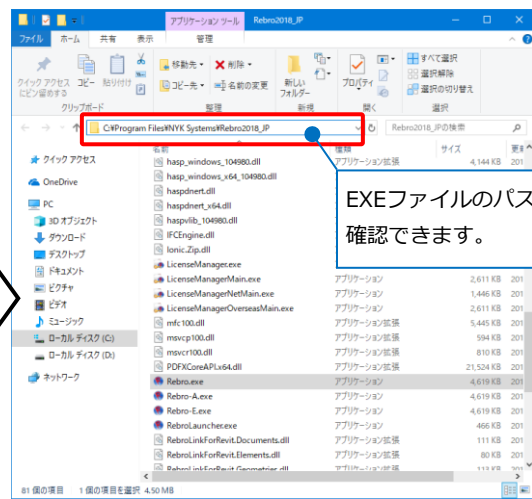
アプリケーション ツール　Rebro2018_JP

ファイル　ホーム　共有　表示　管理

クイック アクセスにピン留めする　コピー　貼り付け　移動先　削除　コピー先　名前の変更　新しいフォルダー　プロパティ　すべて選択　選択解除　選択の切り替え

クリップボード　整理　新規　開く　選択

C:¥Program Files¥NYK Systems¥Rebro2018_JP　Rebro2018_JPの検索

クイック アクセス
OneDrive
PC
3D オブジェクト
ダウンロード
デスクトップ
ドキュメント
ピクチャ
ビデオ
ミュージック
ローカル ディスク (C:)
ローカル ディスク (D:)
ネットワーク

| 名前 | 種類 | サイズ | 更新 |
|---|---|---|---|
| hasp_windows_104980.dll | アプリケーション拡張 | 4,144 KB | 201 |
| hasp_windows_x64_104980.dll | | | |
| haspdnert.dll | | | |
| haspdnert_x64.dll | | | |
| haspvlib_104980.dll | | | |
| IFCEngine.dll | | | |
| Ionic.Zip.dll | | | |
| LicenseManager.exe | | | |
| LicenseManagerMain.exe | アプリケーション | 2,611 KB | 201 |
| LicenseManagerNetMain.exe | アプリケーション | 1,446 KB | 201 |
| LicenseManagerOverseasMain.exe | アプリケーション | 2,611 KB | 201 |
| mfc100.dll | アプリケーション拡張 | 5,445 KB | 201 |
| msvcp100.dll | アプリケーション拡張 | 594 KB | 201 |
| msvcr100.dll | アプリケーション拡張 | 810 KB | 201 |
| PDFXCoreAPI.x64.dll | アプリケーション拡張 | 21,524 KB | 201 |
| Rebro.exe | アプリケーション | 4,619 KB | 201 |
| Rebro-A.exe | アプリケーション | 4,619 KB | 201 |
| Rebro-E.exe | アプリケーション | 4,619 KB | 201 |
| RebroLauncher.exe | アプリケーション | 466 KB | 201 |
| RebroLinkForRevit.Documents.dll | アプリケーション拡張 | 111 KB | 201 |
| RebroLinkForRevit.Elements.dll | アプリケーション拡張 | 80 KB | 201 |
| RebroLinkForRevit.Geometries.dll | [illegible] | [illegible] | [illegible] |

EXEファイルのパス
確認できます。

81 個の項目　1 個の項目を選択 4.50 MB